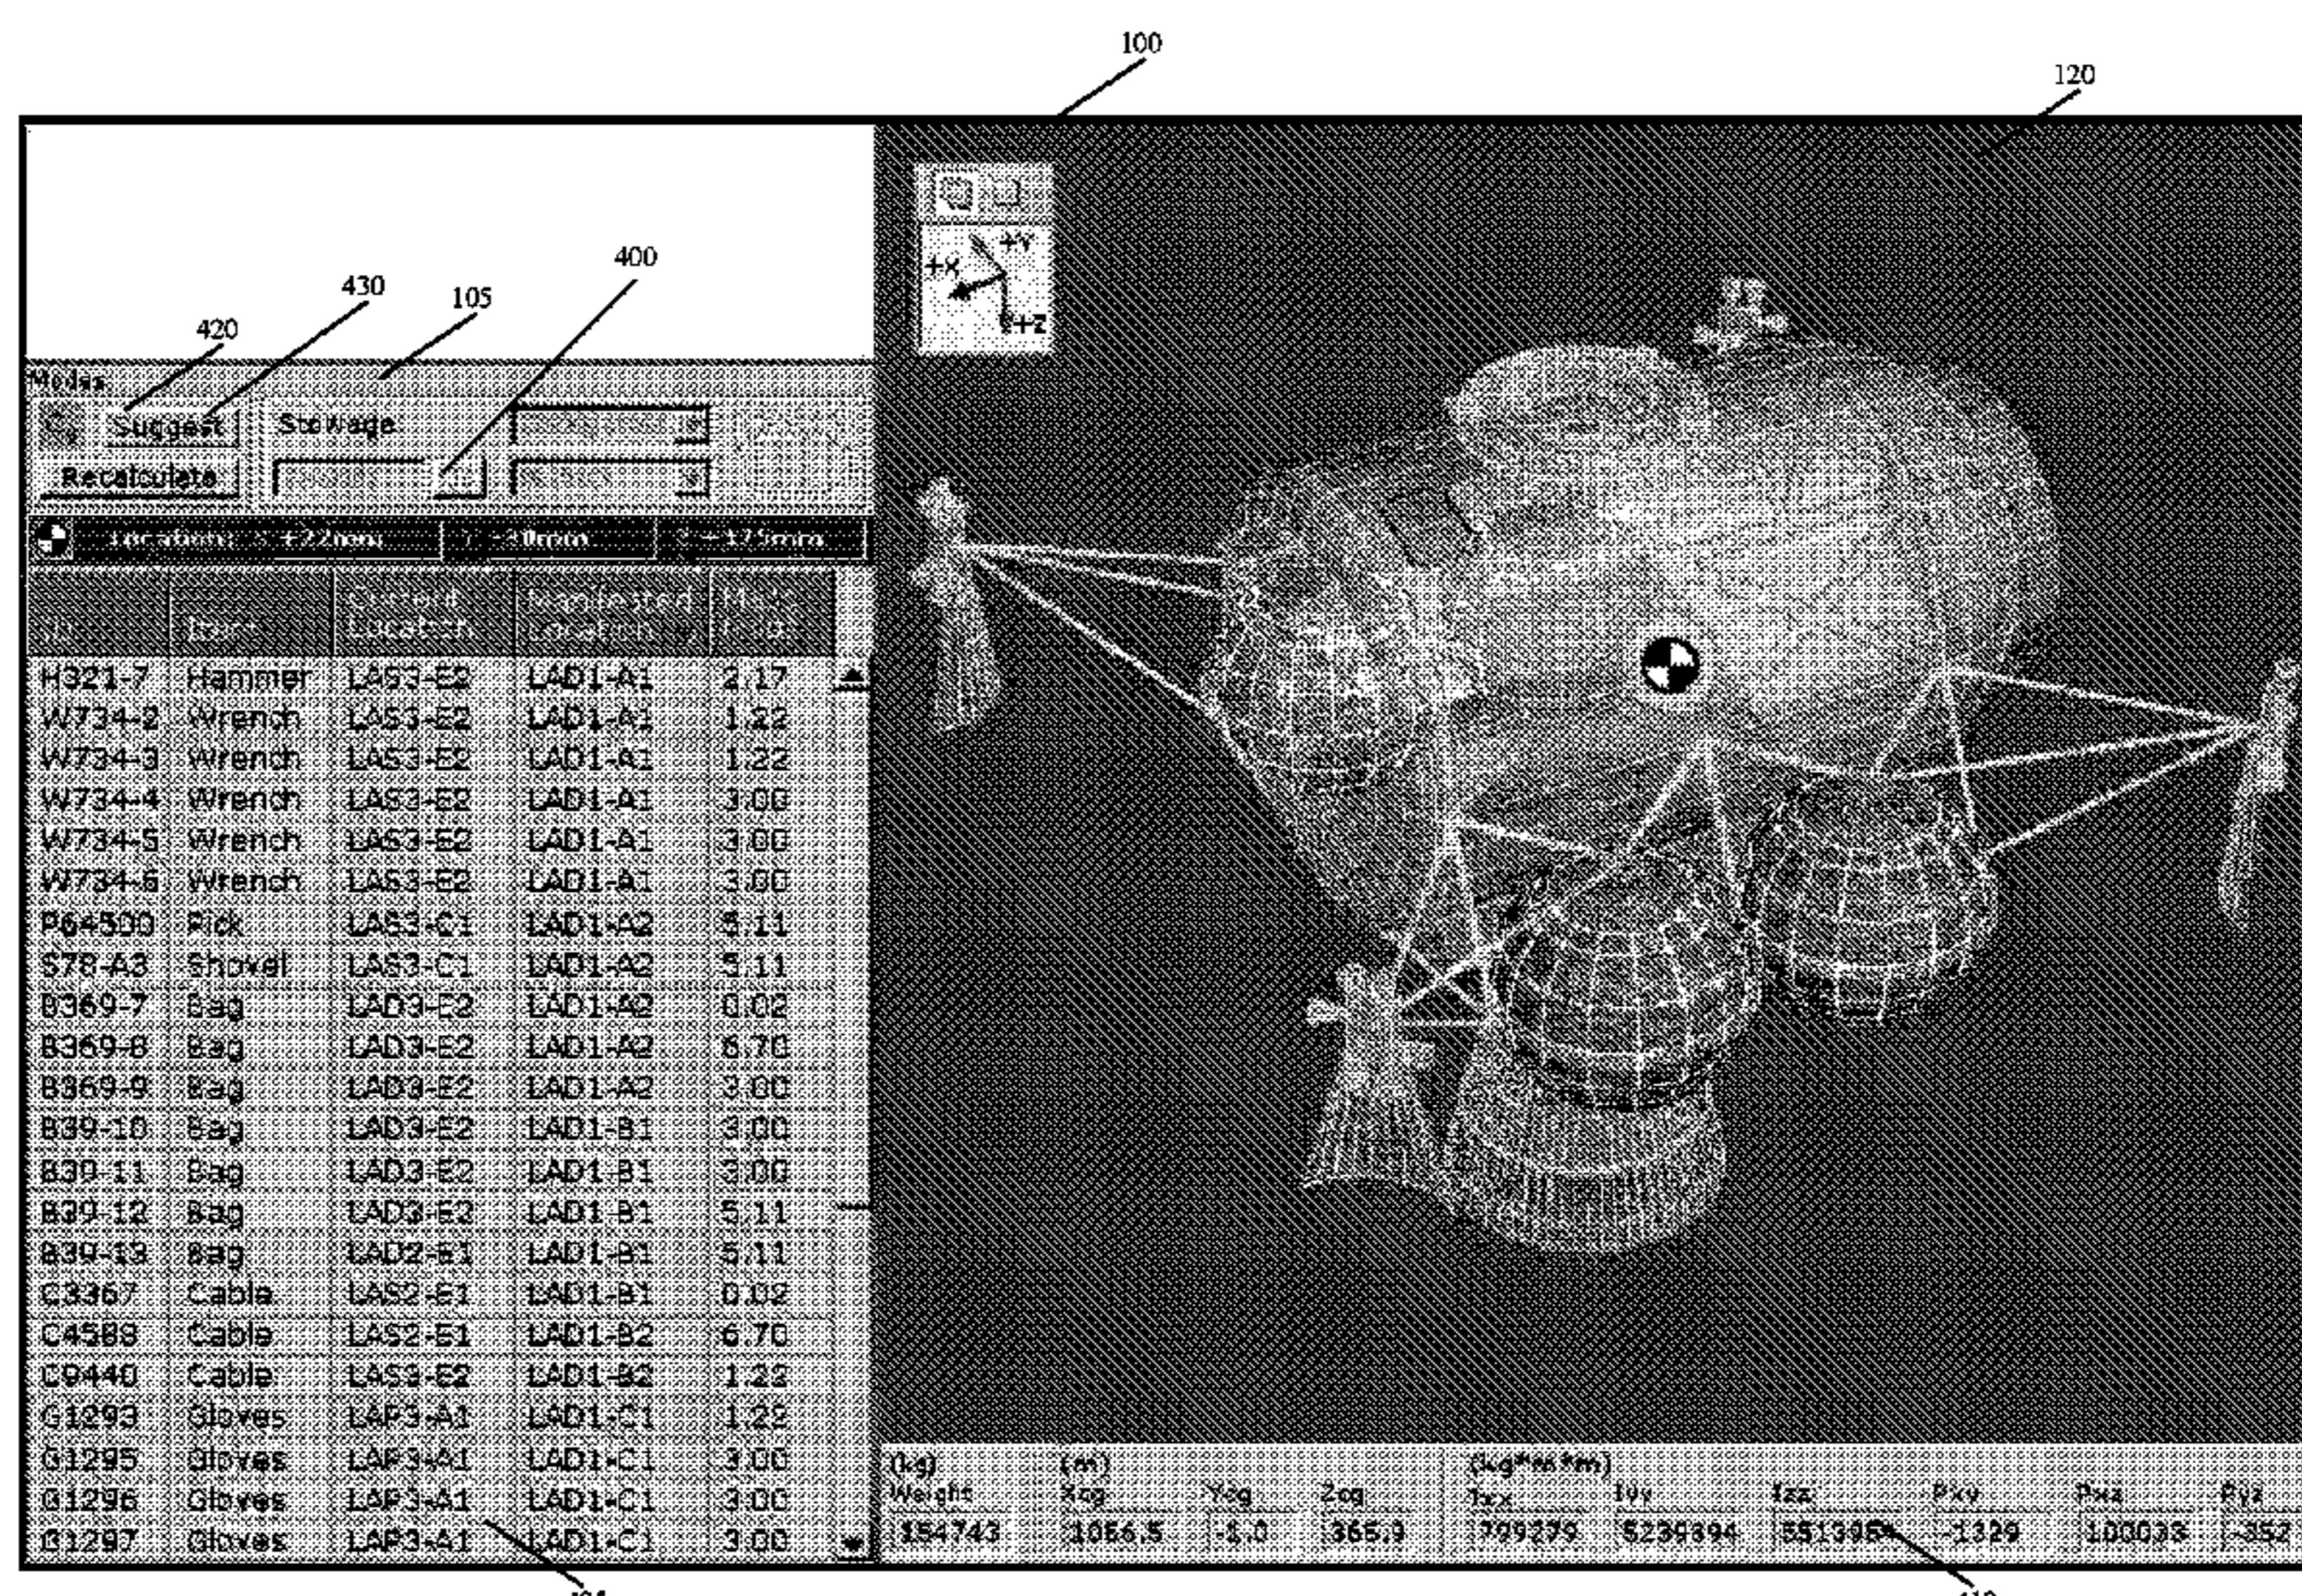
100

120

430

105

400

420

Modes

Suggest

Stowage

Recalculate

Location: X +22mm | Y -30mm | Z -175mm

| ID | Item | Current Location | Suggested Location | Mass (kg) |
|---|---|---|---|---|
| H321-7 | Hammer | LAS3-E2 | LAD1-A1 | 2.17 |
| W734-2 | Wrench | LAS3-E2 | LAD1-A1 | 1.22 |
| W734-3 | Wrench | LAS3-E2 | LAD1-A1 | 1.22 |
| W734-4 | Wrench | LAS3-E2 | LAD1-A1 | 3.00 |
| W734-5 | Wrench | LAS3-E2 | LAD1-A1 | 3.00 |
| W734-6 | Wrench | LAS3-E2 | LAD1-A1 | 3.00 |
| P64500 | Pick | LAS3-C1 | LAD1-A2 | 5.11 |
| S78-A3 | Shovel | LAS3-C1 | LAD1-A2 | 5.11 |
| B369-7 | Bag | LAD3-E2 | LAD1-A2 | 0.02 |
| B369-8 | Bag | LAD3-E2 | LAD1-A2 | 6.70 |
| B369-9 | Bag | LAD3-E2 | LAD1-A2 | 3.00 |
| B39-10 | Bag | LAD3-E2 | LAD1-B1 | 3.00 |
| B39-11 | Bag | LAD3-E2 | LAD1-B1 | 3.00 |
| B39-12 | Bag | LAD3-E2 | LAD1-B1 | 5.11 |
| B39-13 | Bag | LAD2-E1 | LAD1-B1 | 5.11 |
| C3367 | Cable | LAS2-E1 | LAD1-B1 | 0.02 |
| C4588 | Cable | LAS2-E1 | LAD1-B2 | 6.70 |
| C9440 | Cable | LAS3-E2 | LAD1-B2 | 1.22 |
| G1293 | Gloves | LAP3-A1 | LAD1-C1 | 1.22 |
| G1295 | Gloves | LAP3-A1 | LAD1-C1 | 3.00 |
| G1296 | Gloves | LAP3-A1 | LAD1-C1 | 3.00 |
| G1297 | Gloves | LAP3-A1 | LAD1-C1 | 3.00 |

+X +Y +Z

| (kg) Weight | (m) Xcg | Ycg | Zcg | (kg*m*m) Ixx | Iyy | Izz | Pxy | Pxz | Pyz |
|---|---|---|---|---|---|---|---|---|---|
| 154743 | 1066.5 | -1.0 | 365.9 | 799279 | 5239394 | 5513984 | -1329 | 100033 | -352 |

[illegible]

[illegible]